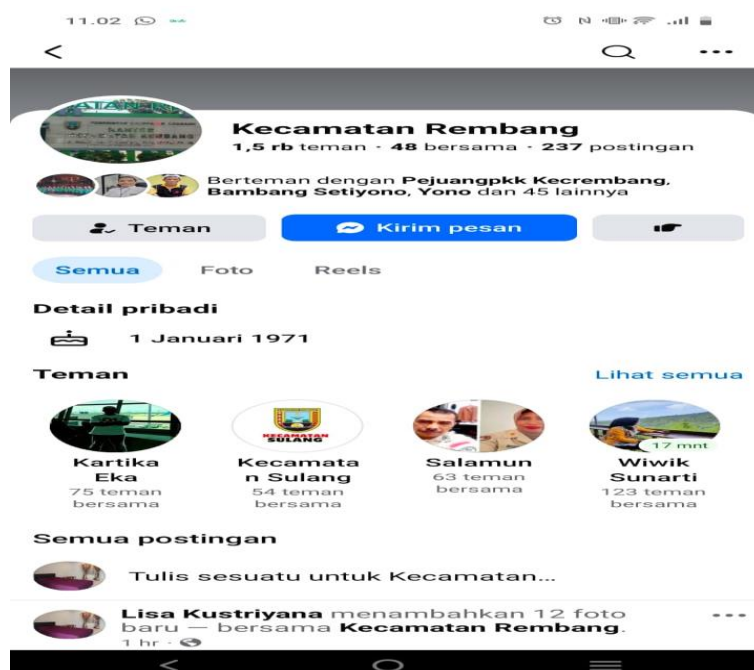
11.02

Kecamatan Rembang
1,5 rb teman · 48 bersama · 237 postingan

Berteman dengan Pejuangpkk Kecrembang, Bambang Setiyono, Yono dan 45 lainnya

Teman

Kirim pesan

Semua

Foto

Reels

Detail pribadi

1 Januari 1971

Teman

Lihat semua

Kartika Eka
75 teman bersama

Kecamatan Sulang
54 teman bersama

Salamun
63 teman bersama

17 mnt
Wiwik Sunarti
123 teman bersama

Semua postingan

Tulis sesuatu untuk Kecamatan...

Lisa Kustriyana menambahkan 12 foto baru — bersama Kecamatan Rembang.
1 hr ·